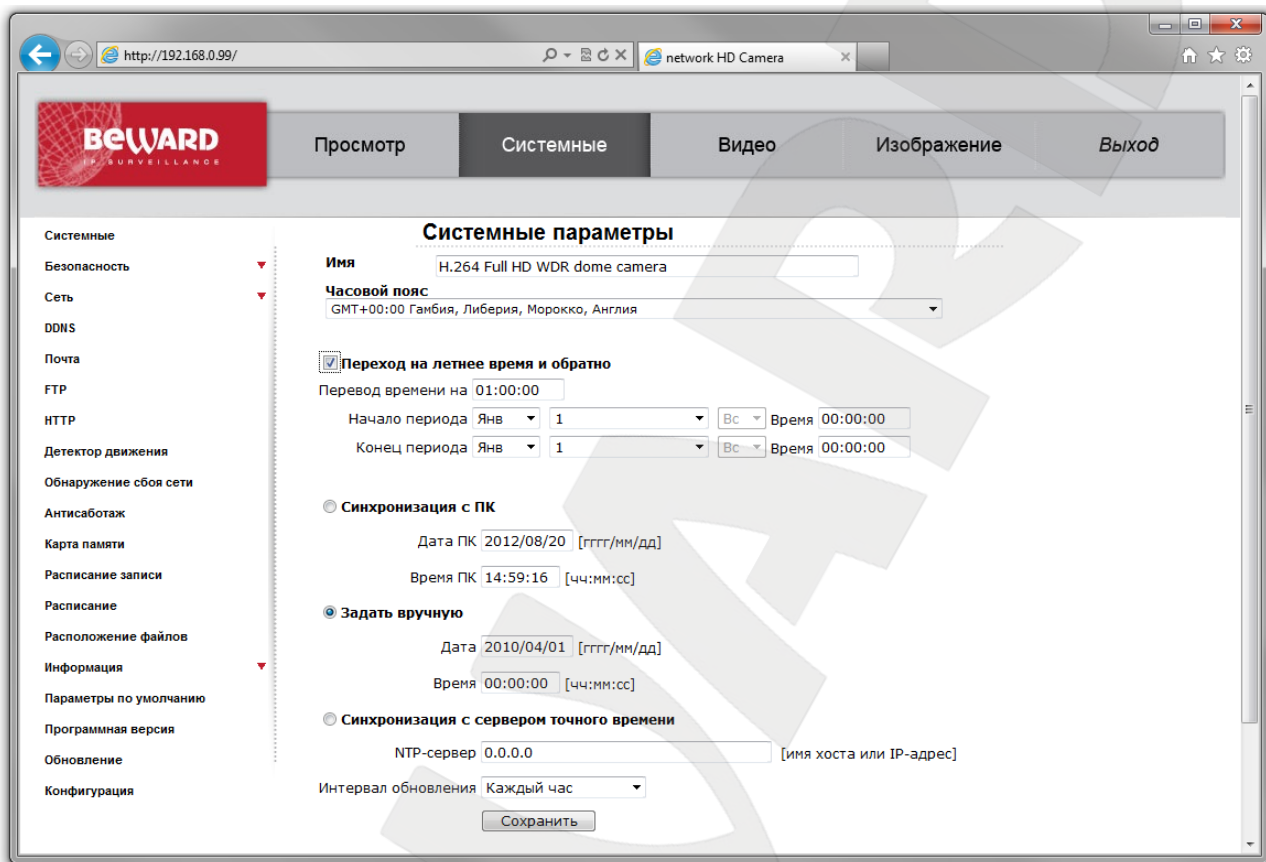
http://192.168.0.99/

network HD Camera

BeWARD
IP SURVEILLANCE

Просмотр | Системные | Видео | Изображение | Выход

Системные
Безопасность
Сеть
DDNS
Почта
FTP
HTTP
Детектор движения
Обнаружение сбоя сети
Антисаботаж
Карта памяти
Расписание записи
Расписание
Расположение файлов
Информация
Параметры по умолчанию
Программная версия
Обновление
Конфигурация

Системные параметры

Имя H.264 Full HD WDR dome camera

Часовой пояс
GMT+00:00 Гамбия, Либерия, Морокко, Англия

Переход на летнее время и обратно

Перевод времени на 01:00:00

Начало периода Янв 1 Вс Время 00:00:00

Конец периода Янв 1 Вс Время 00:00:00

Синхронизация с ПК

Дата ПК 2012/08/20 [гггг/мм/дд]

Время ПК 14:59:16 [чч:мм:сс]

Задать вручную

Дата 2010/04/01 [гггг/мм/дд]

Время 00:00:00 [чч:мм:сс]

Синхронизация с сервером точного времени

NTP-сервер 0.0.0.0 [имя хоста или IP-адрес]

Интервал обновления Каждый час

Сохранить